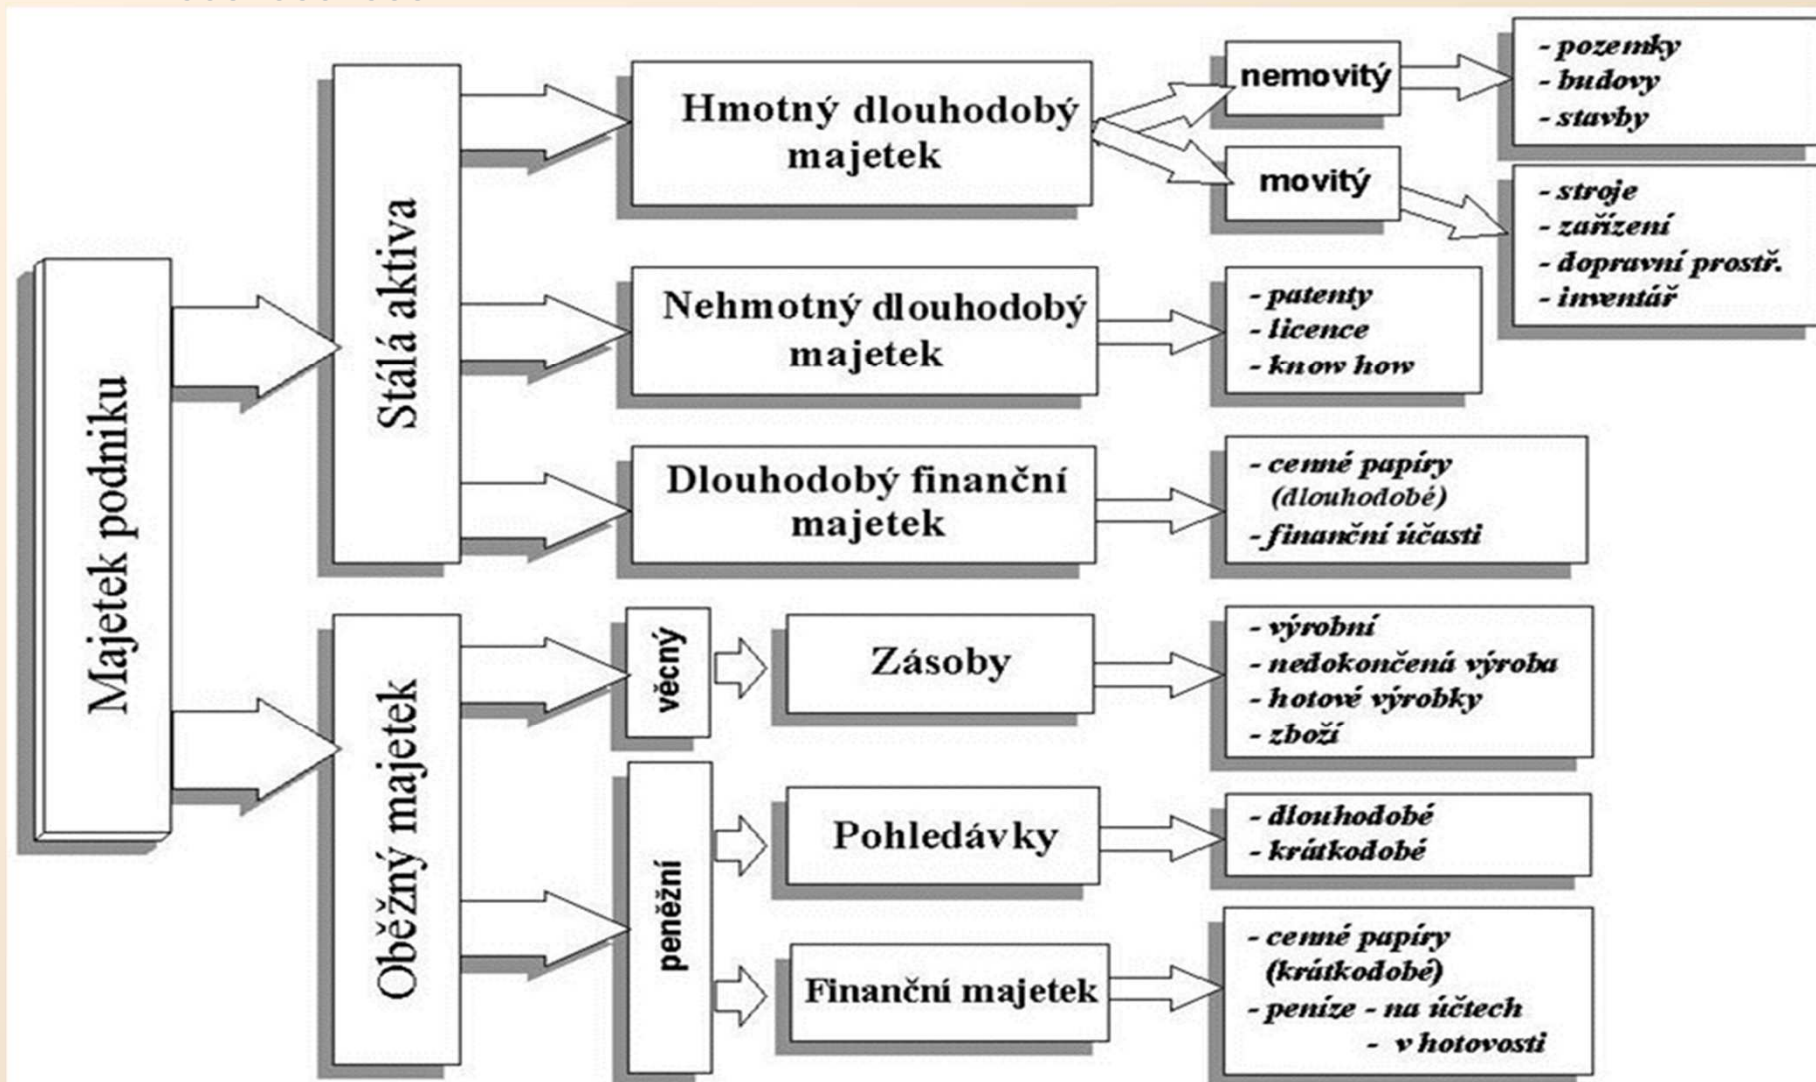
Majetek podniku

Stálá aktiva

Hmotný dlouhodobý majetek

nemovitý

- pozemky
- budovy
- stavby

movitý

- stroje
- zařízení
- dopravní prostř.
- inventář

Nehmotný dlouhodobý majetek

- patenty
- licence
- know how

Dlouhodobý finanční majetek

- cenné papíry (dlouhodobé)
- finanční účasti

Oběžný majetek

věcný

Zásoby

- výrobní
- nedokončená výroba
- hotové výrobky
- zboží

peněžní

Pohledávky

- dlouhodobé
- krátkodobé

Finanční majetek

- cenné papíry (krátkodobé)
- peníze - na účtech
- v hotovosti